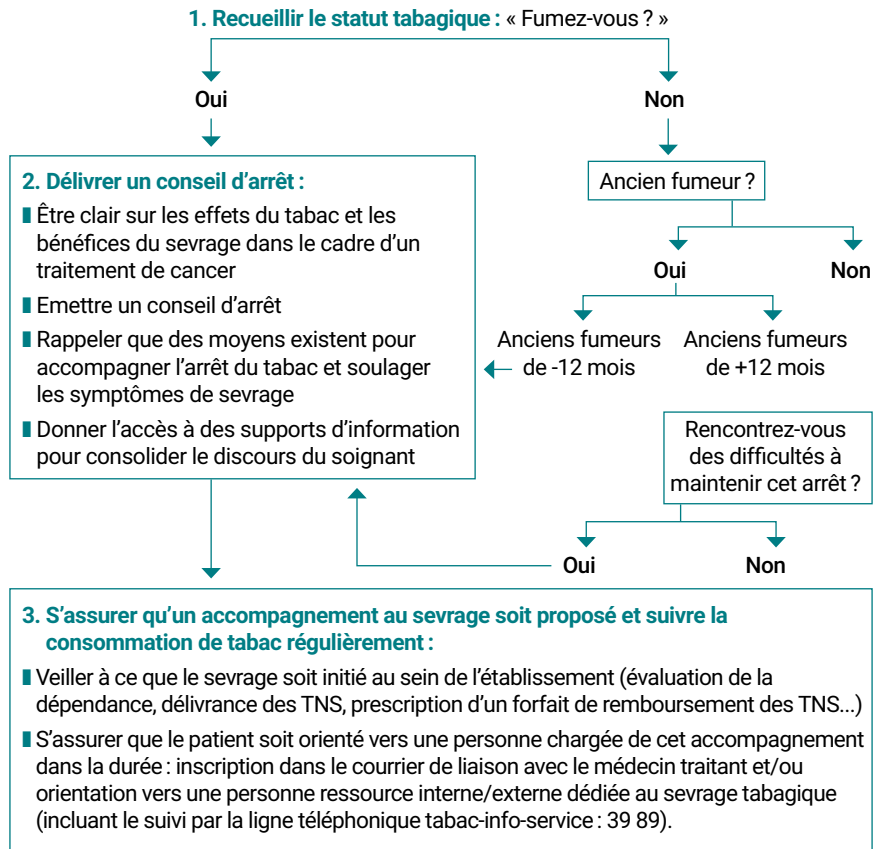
**1. Recueillir le statut tabagique :** « Fumez-vous ? »

Oui

Non

**2. Délivrer un conseil d'arrêt :**

▌Être clair sur les effets du tabac et les bénéfices du sevrage dans le cadre d'un traitement de cancer

▌Emettre un conseil d'arrêt

▌Rappeler que des moyens existent pour accompagner l'arrêt du tabac et soulager les symptômes de sevrage

▌Donner l'accès à des supports d'information pour consolider le discours du soignant

Ancien fumeur ?

Oui

Non

Anciens fumeurs de -12 mois

Anciens fumeurs de +12 mois

Rencontrez-vous des difficultés à maintenir cet arrêt ?

Oui

Non

**3. S'assurer qu'un accompagnement au sevrage soit proposé et suivre la consommation de tabac régulièrement :**

▌Veiller à ce que le sevrage soit initié au sein de l'établissement (évaluation de la dépendance, délivrance des TNS, prescription d'un forfait de remboursement des TNS...)

▌S'assurer que le patient soit orienté vers une personne chargée de cet accompagnement dans la durée : inscription dans le courrier de liaison avec le médecin traitant et/ou orientation vers une personne ressource interne/externe dédiée au sevrage tabagique (incluant le suivi par la ligne téléphonique tabac-info-service : 39 89).